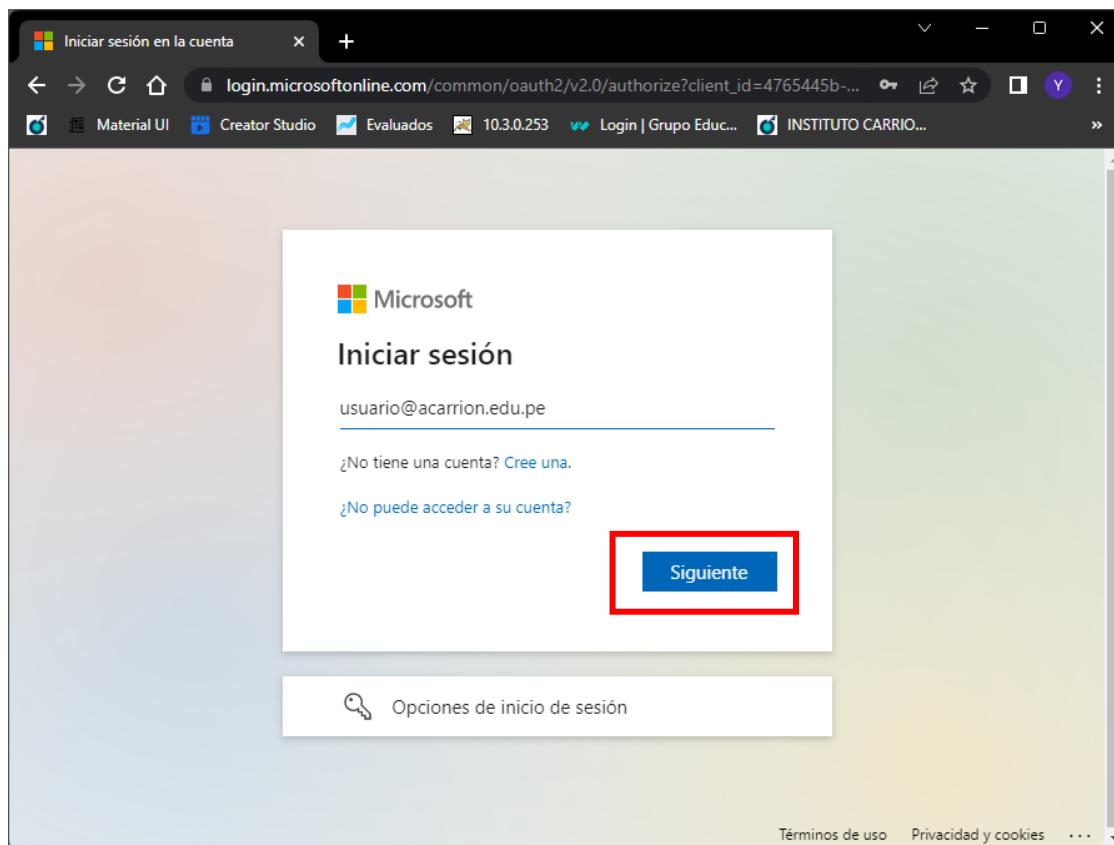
Iniciar sesión en la cuenta ×
+
login.microsoftonline.com/common/oauth2/v2.0/authorize?client_id=4765445b-...
Y
Material UI
Creator Studio
Evaluados
10.3.0.253
Login | Grupo Educ...
INSTITUTO CARRIO...
»

Microsoft

Iniciar sesión

usuario@acarrion.edu.pe

¿No tiene una cuenta? Cree una.

¿No puede acceder a su cuenta?

Siguiente

Opciones de inicio de sesión

Términos de uso Privacidad y cookies ...